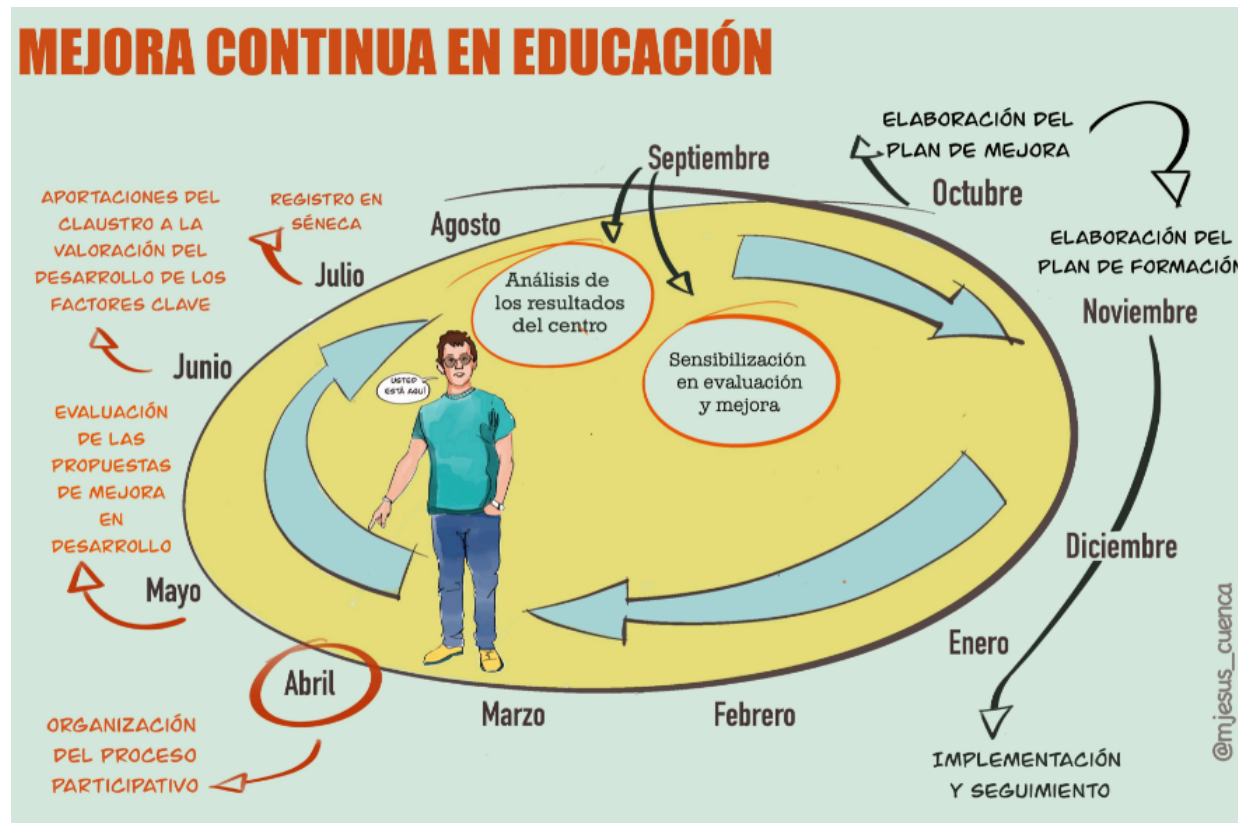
MEJORA CONTINUA EN EDUCACIÓN

Septiembre

ELABORACIÓN DEL PLAN DE MEJORA

Octubre

ELABORACIÓN DEL PLAN DE FORMACIÓN

Noviembre

Agosto

REGISTRO EN SÉNECA

Julio

APORTACIONES DEL CLAUSTRO A LA VALORACIÓN DEL DESARROLLO DE LOS FACTORES CLAVE

Junio

Análisis de los resultados del centro

Sensibilización en evaluación y mejora

USTED ESTÁ AQUÍ

EVALUACIÓN DE LAS PROPUESTAS DE MEJORA EN DESARROLLO

Mayo

Diciembre

Enero

Abril

Marzo

Febrero

ORGANIZACIÓN DEL PROCESO PARTICIPATIVO

IMPLEMENTACIÓN Y SEGUIMIENTO

@mjesus_cuenca